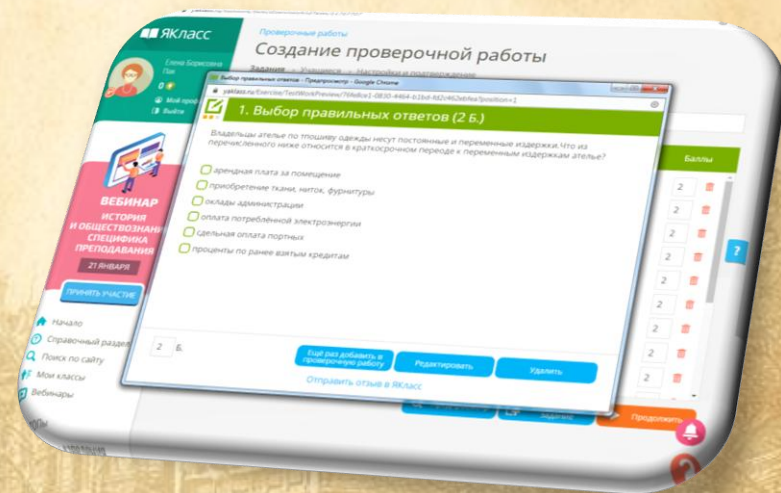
ЯКласс

Елена Борисовна
0
Мой проф
Выйти

Проверочные работы
Создание проверочной работы
Задания → Ученики → Настройка и подтверждение

Выбор правильных ответов – Предпросмотр – Google Chrome
yaklass.ru/Exercise/TestWorkPreview/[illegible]

1. Выбор правильных ответов (2 Б.)

Владельцы ателье по пошиву одежды несут постоянные и переменные издержки. Что из перечисленного ниже относится в краткосрочном периоде к переменным издержкам ателье?

арендная плата за помещение
приобретение ткани, ниток, фурнитуры
оклады администрации
оплата потреблённой электроэнергии
сдельная оплата портных
проценты по ранее взятым кредитам

2 Б.

Ещё раз добавить в проверочную работу
Редактировать
Удалить
Отправить отзыв в ЯКласс

ВЕБИНАР
ИСТОРИЯ И ОБЩЕСТВОЗНАНИЕ: СПЕЦИФИКА ПРЕПОДАВАНИЯ
21 ЯНВАРЯ
ПРИНЯТЬ УЧАСТИЕ

Начало
Справочный раздел
Поиск по сайту
Мои классы
Вебинары

Баллы
2
2
2
?

Продолжить